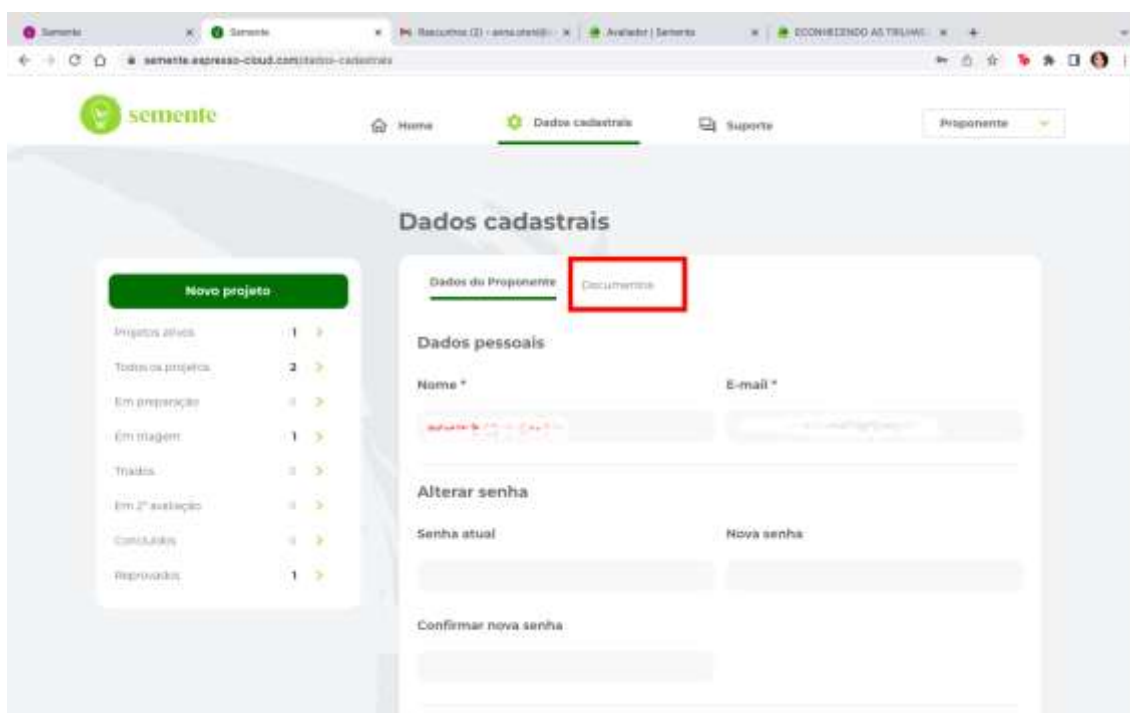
Semente | Semente | Rascunhos (2) - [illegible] | Avaliador | Semente | CONHECENDO AS TRILHAS

semente.espresso-cloud.com/dados-cadastrais

semente

Home | Dados cadastrais | Suporte | Proponente

Dados cadastrais

Novo projeto

Projetos ativos 1
Todos os projetos 2
Em preparação 0
Em triagem 1
Triados 0
Em 2ª avaliação 0
Concluídos 0
Reprovados 1

Dados do Proponente | Documentos

Dados pessoais

Nome * | E-mail *

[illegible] | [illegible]

Alterar senha

Senha atual | Nova senha

Confirmar nova senha